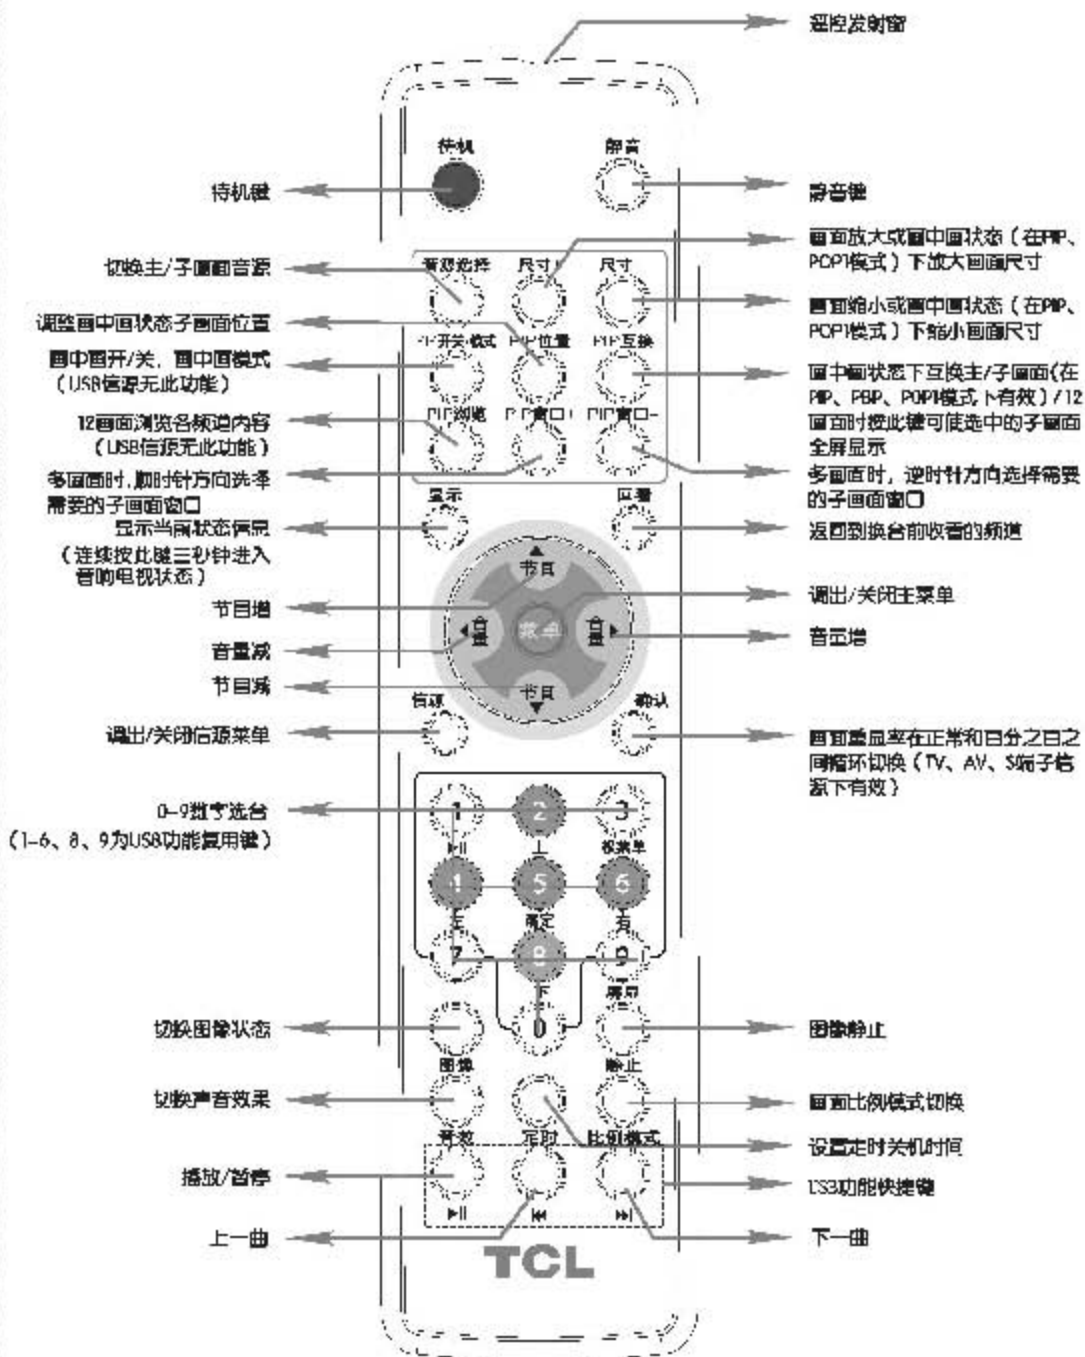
遥控发射窗

待机
静音

待机键
静音键

音源选择
尺寸+
尺寸-

切换主/子画面音源
画面放大或画中画状态（在PIP、POP模式）下放大画面尺寸

调整画中画状态子画面位置
画面缩小或画中画状态（在PIP、POP模式）下缩小画面尺寸

PIP开关/模式
PIP位置
PIP互换

画中画开/关，画中画模式（USB信源无此功能）
画中画状态下互换主/子画面（在PIP、PBP、POP模式下有效）/12画面时按此键可使选中的子画面全屏显示

PIP浏览
PIP窗口
PIP窗口-

12画面浏览各频道内容（USB信源无此功能）
多画面时，顺时针方向选择需要的子画面窗口
多画面时，逆时针方向选择需要的子画面窗口

显示
回看

显示当前状态信息（连续按此键三秒钟进入音响电视状态）
返回到换台前收看的频道

节目
音量
菜单
音量
节目

节目增
调出/关闭主菜单
音量减
音量增
节目减

信源
确认

调出/关闭信源菜单
画面重显率在正常和百分之百之间循环切换（TV、AV、S端子信源下有效）

1
2
3
▶II
上
收藏单
4
5
6
左
确定
右
7
8
9
下
屏显
0

0-9数字选台（1-6、8、9为USB功能复用键）

切换图像状态
图像静止

图像
静止

切换声音效果
画面比例模式切换

音效
定时
比例模式

设置定时关机时间
播放/暂停
USB功能快捷键

▶II
⏮
⏭

上一曲
下一曲

TCL